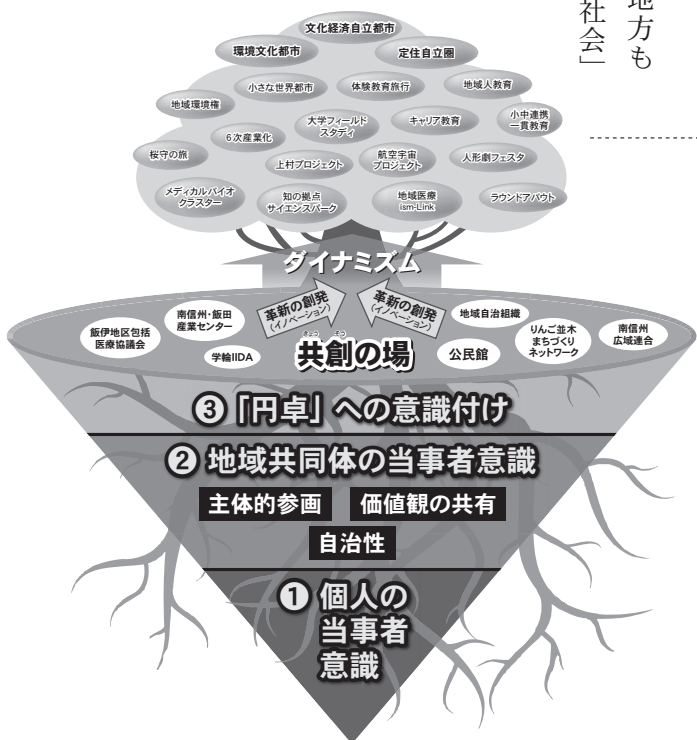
地方も
社会」

文化経済自立都市
環境文化都市
定住自立圏
小さな世界都市
体験教育旅行
地域人教育
地域環境権
大学フィールドスタディ
キャリア教育
小中連携一貫教育
6次産業化
桜守の旅
上村プロジェクト
航空宇宙プロジェクト
人形劇フェスタ
メディカルバイオクラスター
知の拠点サイエンスパーク
地域医療 ism-Link
ラウンドアバウト

ダイナミズム

革新の創発（イノベーション）
革新の創発（イノベーション）
南信州・飯田産業センター
地域自治組織
飯伊地区包括医療協議会
りんご並木まちづくりネットワーク
南信州広域連合
学輪IIDA
共創の場
公民館

③「円卓」への意識付け
② 地域共同体の当事者意識
主体的参画
価値観の共有
自治性
① 個人の当事者意識